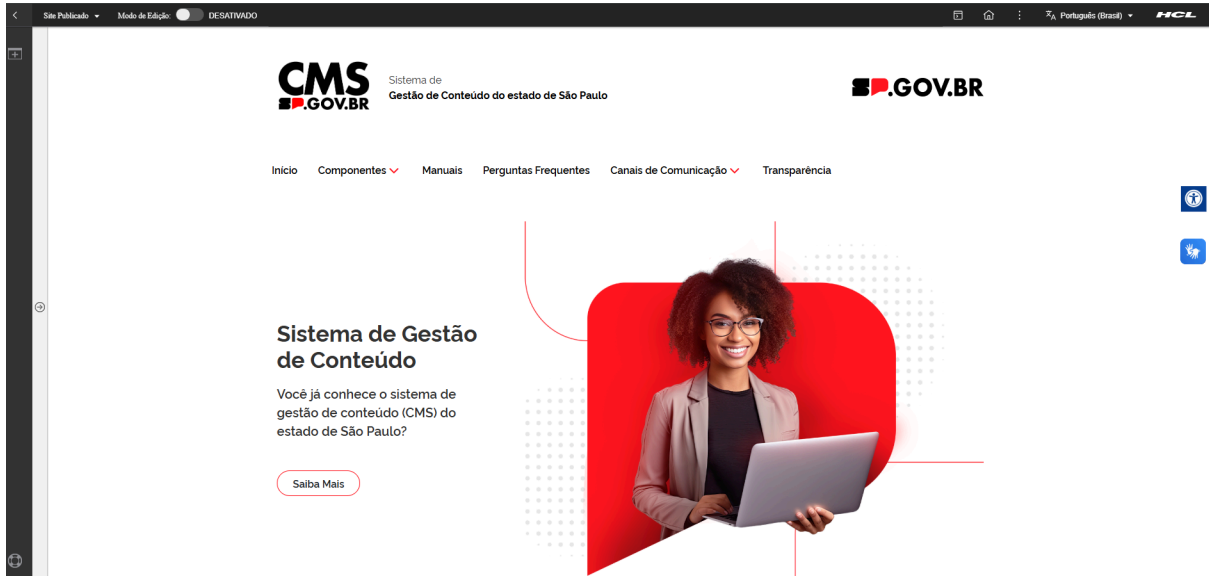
Site Publicado Modo de Edição: DESATIVADO

Português (Brasil) HCL

CMS SP.GOV.BR

Sistema de
Gestão de Conteúdo do estado de São Paulo

SP.GOV.BR

Início Componentes Manuais Perguntas Frequentes Canais de Comunicação Transparência

Sistema de Gestão de Conteúdo

Você já conhece o sistema de gestão de conteúdo (CMS) do estado de São Paulo?

Saiba Mais